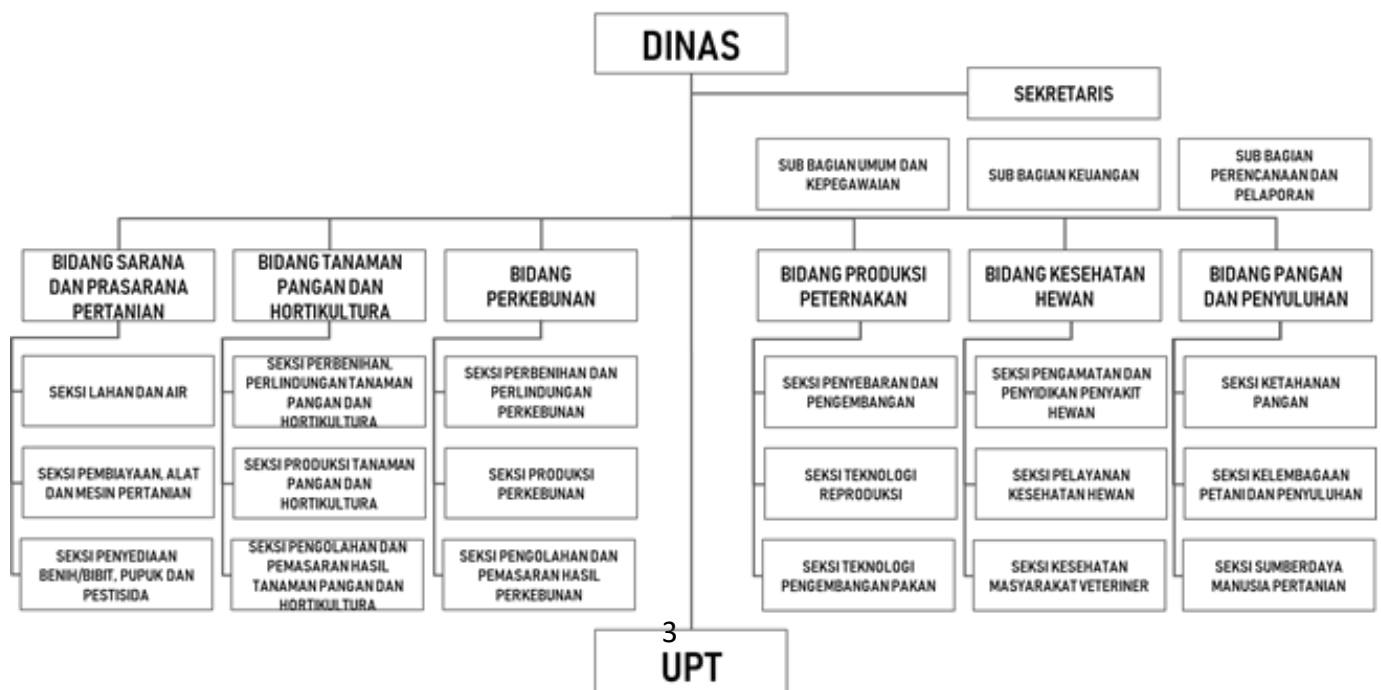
DINAS

SEKRETARIS

SUB BAGIAN UMUM DAN KEPEGAWAIAN

SUB BAGIAN KEUANGAN

SUB BAGIAN PERENCANAAN DAN PELAPORAN

BIDANG SARANA DAN PRASARANA PERTANIAN

SEKSI LAHAN DAN AIR

SEKSI PEMBIAYAAN, ALAT DAN MESIN PERTANIAN

SEKSI PENYEDIAAN BENIH/BIBIT, PUPUK DAN PESTISIDA

BIDANG TANAMAN PANGAN DAN HORTIKULTURA

SEKSI PERBENIHAN, PERLINDUNGAN TANAMAN PANGAN DAN HORTIKULTURA

SEKSI PRODUKSI TANAMAN PANGAN DAN HORTIKULTURA

SEKSI PENGOLAHAN DAN PEMASARAN HASIL TANAMAN PANGAN DAN HORTIKULTURA

BIDANG PERKEBUNAN

SEKSI PERBENIHAN DAN PERLINDUNGAN PERKEBUNAN

SEKSI PRODUKSI PERKEBUNAN

SEKSI PENGOLAHAN DAN PEMASARAN HASIL PERKEBUNAN

BIDANG PRODUKSI PETERNAKAN

SEKSI PENYEBARAN DAN PENGEMBANGAN

SEKSI TEKNOLOGI REPRODUKSI

SEKSI TEKNOLOGI PENGEMBANGAN PAKAN

BIDANG KESEHATAN HEWAN

SEKSI PENGAMATAN DAN PENYIDIKAN PENYAKIT HEWAN

SEKSI PELAYANAN KESEHATAN HEWAN

SEKSI KESEHATAN MASYARAKAT VETERINER

BIDANG PANGAN DAN PENYULUHAN

SEKSI KETAHANAN PANGAN

SEKSI KELEMBAGAAN PETANI DAN PENYULUHAN

SEKSI SUMBERDAYA MANUSIA PERTANIAN

3

UPT